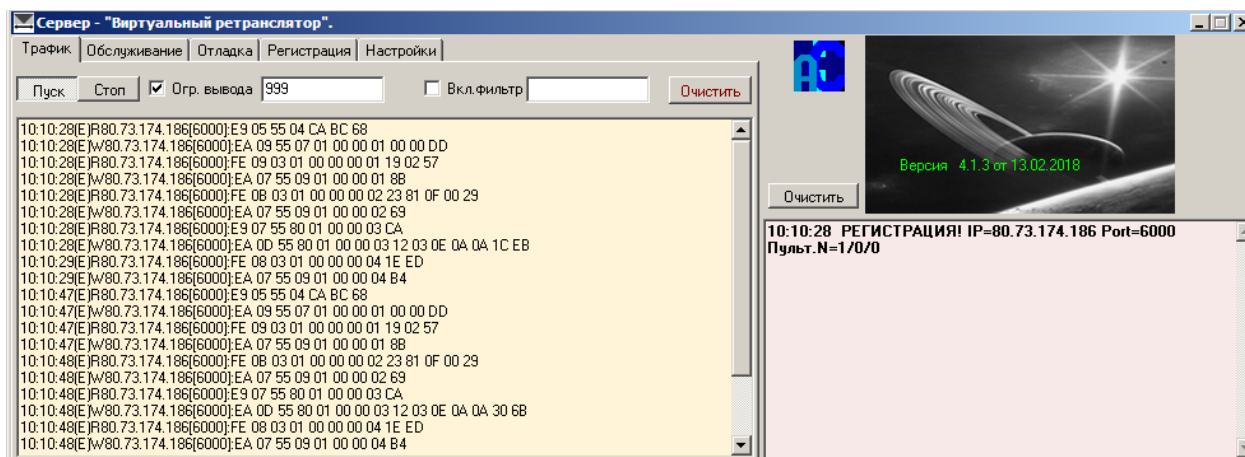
Сервер - "Виртуальный ретранслятор".

Трафик | Обслуживание | Отладка | Регистрация | Настройки

Пуск | Стоп | Огр. вывода 999 | Вкл.фильтр | Очистить

10:10:28[E]R80.73.174.186[6000]:E9 05 55 04 CA BC 68
10:10:28[E]W80.73.174.186[6000]:EA 09 55 07 01 00 00 01 00 00 DD
10:10:28[E]R80.73.174.186[6000]:FE 09 03 01 00 00 00 01 19 02 57
10:10:28[E]W80.73.174.186[6000]:EA 07 55 09 01 00 00 01 8B
10:10:28[E]R80.73.174.186[6000]:FE 0B 03 01 00 00 00 02 23 81 0F 00 29
10:10:28[E]W80.73.174.186[6000]:EA 07 55 09 01 00 00 02 69
10:10:28[E]R80.73.174.186[6000]:E9 07 55 80 01 00 00 03 CA
10:10:28[E]W80.73.174.186[6000]:EA 0D 55 80 01 00 00 03 12 03 0E 0A 0A 1C EB
10:10:29[E]R80.73.174.186[6000]:FE 08 03 01 00 00 00 04 1E ED
10:10:29[E]W80.73.174.186[6000]:EA 07 55 09 01 00 00 04 B4
10:10:47[E]R80.73.174.186[6000]:E9 05 55 04 CA BC 68
10:10:47[E]W80.73.174.186[6000]:EA 09 55 07 01 00 00 01 00 00 DD
10:10:47[E]R80.73.174.186[6000]:FE 09 03 01 00 00 00 01 19 02 57
10:10:47[E]W80.73.174.186[6000]:EA 07 55 09 01 00 00 01 8B
10:10:48[E]R80.73.174.186[6000]:FE 0B 03 01 00 00 00 02 23 81 0F 00 29
10:10:48[E]W80.73.174.186[6000]:EA 07 55 09 01 00 00 02 69
10:10:48[E]R80.73.174.186[6000]:E9 07 55 80 01 00 00 03 CA
10:10:48[E]W80.73.174.186[6000]:EA 0D 55 80 01 00 00 03 12 03 0E 0A 0A 30 6B
10:10:48[E]R80.73.174.186[6000]:FE 08 03 01 00 00 00 04 1E ED
10:10:48[E]W80.73.174.186[6000]:EA 07 55 09 01 00 00 04 B4

Версия 4.1.3 от 13.02.2018

Очистить

10:10:28 РЕГИСТРАЦИЯ! IP=80.73.174.186 Port=6000 Пульт.N=1/0/0